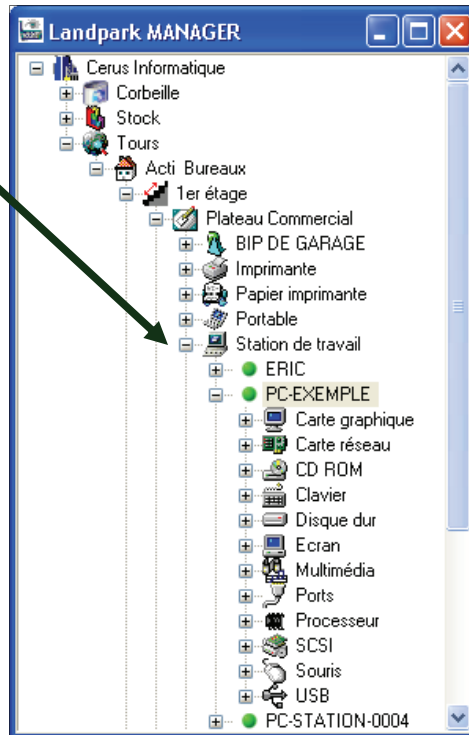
Landpark MANAGER

Cerus Informatique
Corbeille
Stock
Tours
Acti Bureaux
1er étage
Plateau Commercial
BIP DE GARAGE
Imprimante
Papier imprimante
Portable
Station de travail
ERIC
PC-EXEMPLE
Carte graphique
Carte réseau
CD ROM
Clavier
Disque dur
Ecran
Multimédia
Ports
Processeur
SCSI
Souris
USB
PC-STATION-0004